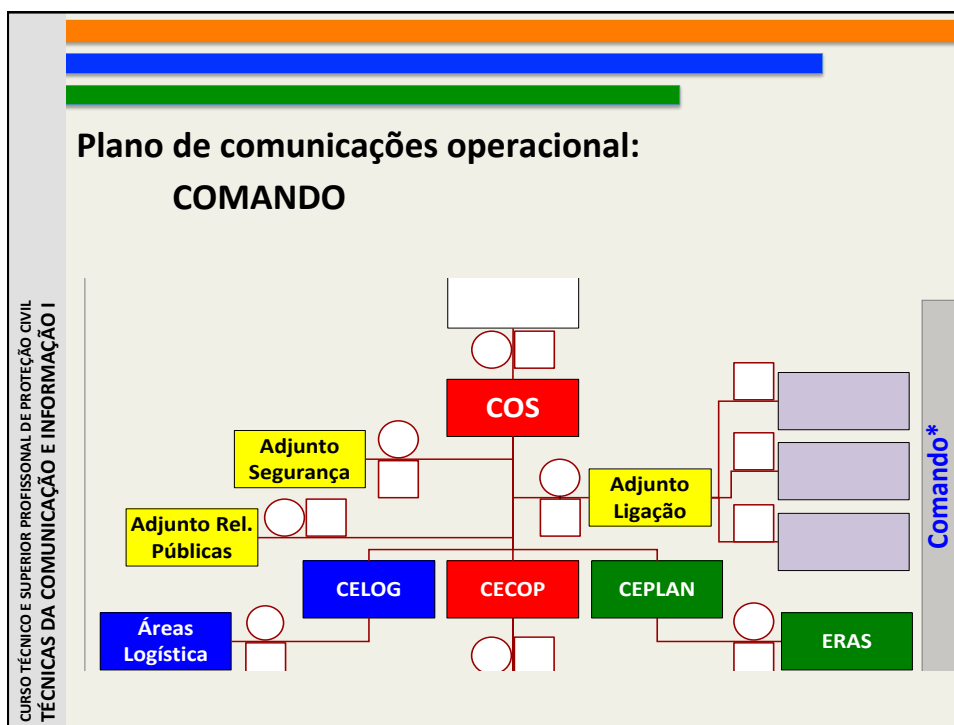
CURSO TÉCNICO E SUPERIOR PROFISSONAL DE PROTEÇÃO CIVIL
TÉCNICAS DA COMUNICAÇÃO E INFORMAÇÃO I

Plano de comunicações operacional:
COMANDO

COS

Adjunto Segurança

Adjunto Ligação

Adjunto Rel. Públicas

CELOG

CECOP

CEPLAN

Áreas Logística

ERAS

Comando*